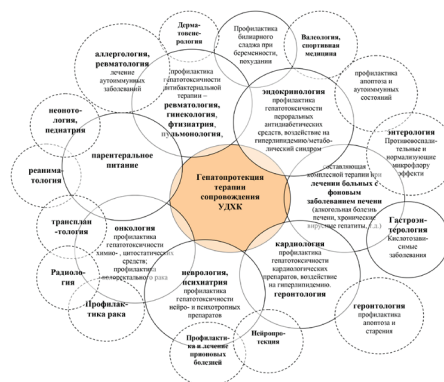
Гепатопротекция терапии сопровождения УДХК

Дерматовенерология

Профилактика билиарного сладжа при беременности, похудании

Валеология, спортивная медицина

аллергология, ревматология
лечение аутоиммунных заболеваний

профилактика гепатотоксичности антибактериальной терапии – ревматология, гинекология, фтизиатрия, пульмонология,

эндокринология
профилактика гепатотоксичности пероральных антидиабетических средств, воздействие на гипергликемию/метаболический синдром

профилактика апоптоза и аутоиммунных состояний

неонатология, педиатрия

реаниматология

парентеральное питание

составляющая комплексной терапии при лечении больных с фоновым заболеванием печени (алкогольная болезнь печени, хронические вирусные гепатиты, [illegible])

интерология
Противовоспалительные и нормализующие микрофлору эффекты

трансплантология

онкология
профилактика гепатотоксичности химио-, цитостатических средств; профилактика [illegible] рака

Гастроэнтерология
Кислотозависимые заболевания

Радиология

Профилактика рака

неврология, психиатрия
профилактика гепатотоксичности нейро- и психотропных препаратов

кардиология
профилактика гепатотоксичности кардиологических препаратов, воздействие на гиперлипидемию.

геронтология

геронтология
профилактика апоптоза и старения

Нейропротекция

Профилактика и лечение прионовых болезней